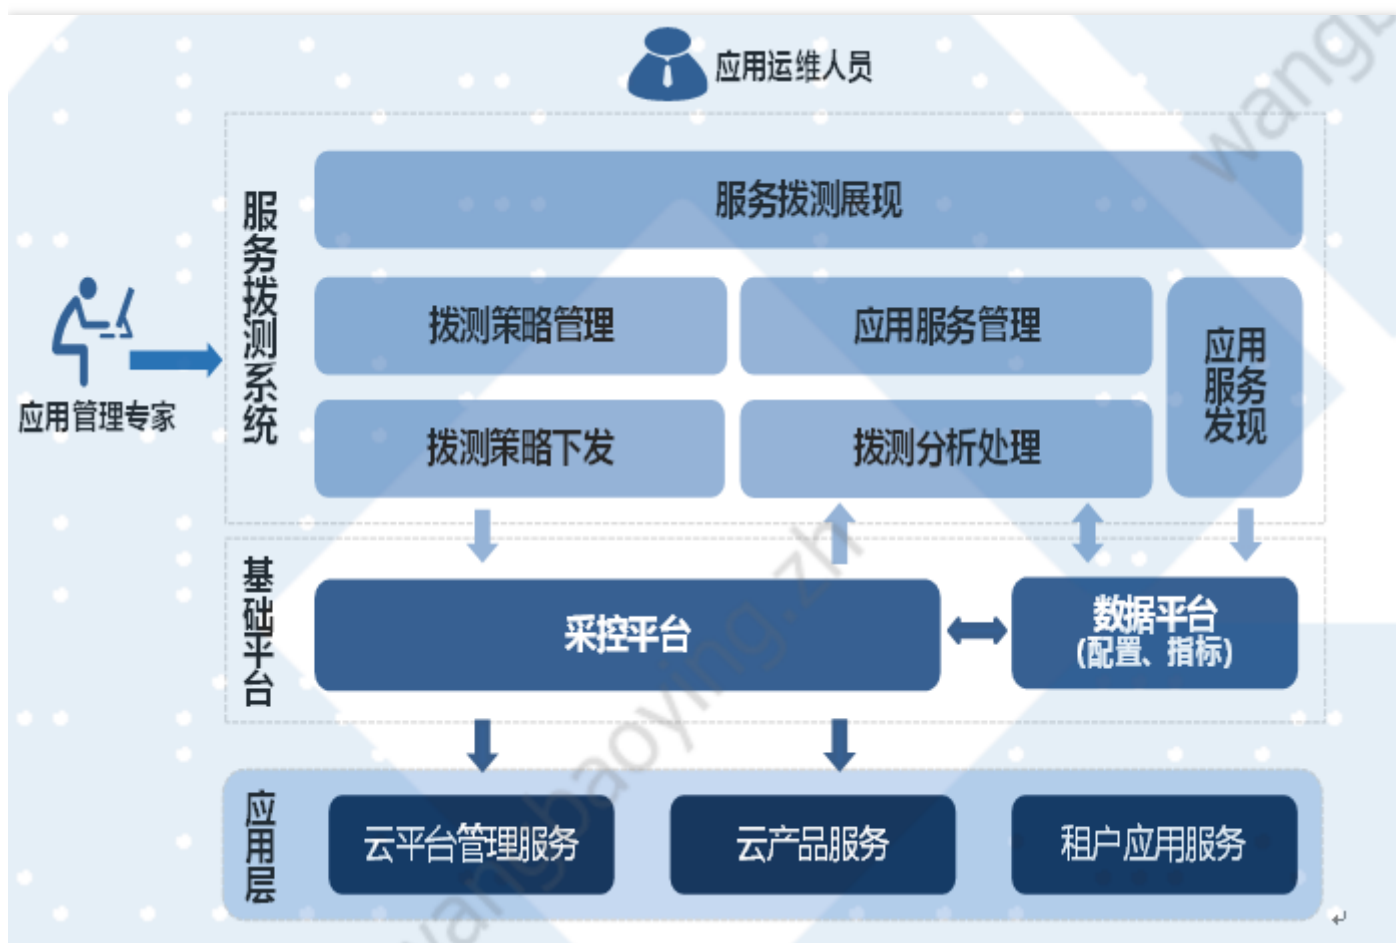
应用运维人员

服务拨测系统

服务拨测展现

拨测策略管理

应用服务管理

应用服务发现

拨测策略下发

拨测分析处理

应用管理专家

基础平台

采控平台

数据平台
(配置、指标)

应用层

云平台管理服务

云产品服务

租户应用服务

wangbaoying.zh

wang